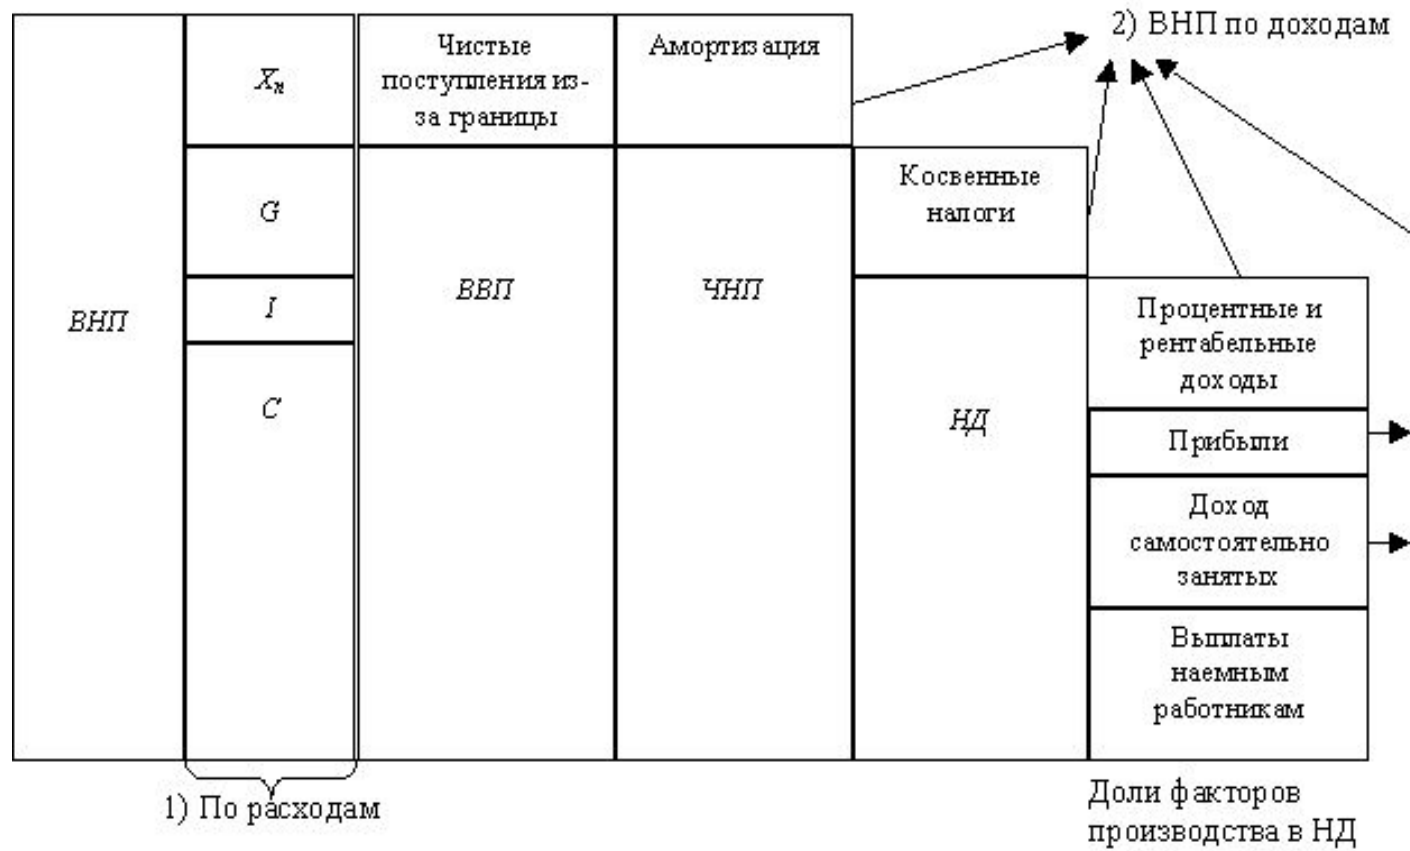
2) ВНП по доходам

ВНП

$X_n$

G

I

C

1) По расходам

Чистые поступления из-за границы

ВВП

Амортизация

ЧНП

Косвенные налоги

НД

Процентные и рентабельные доходы

Прибыли

Доход самостоятельно занятых

Выплаты наемным работникам

Доли факторов производства в НД